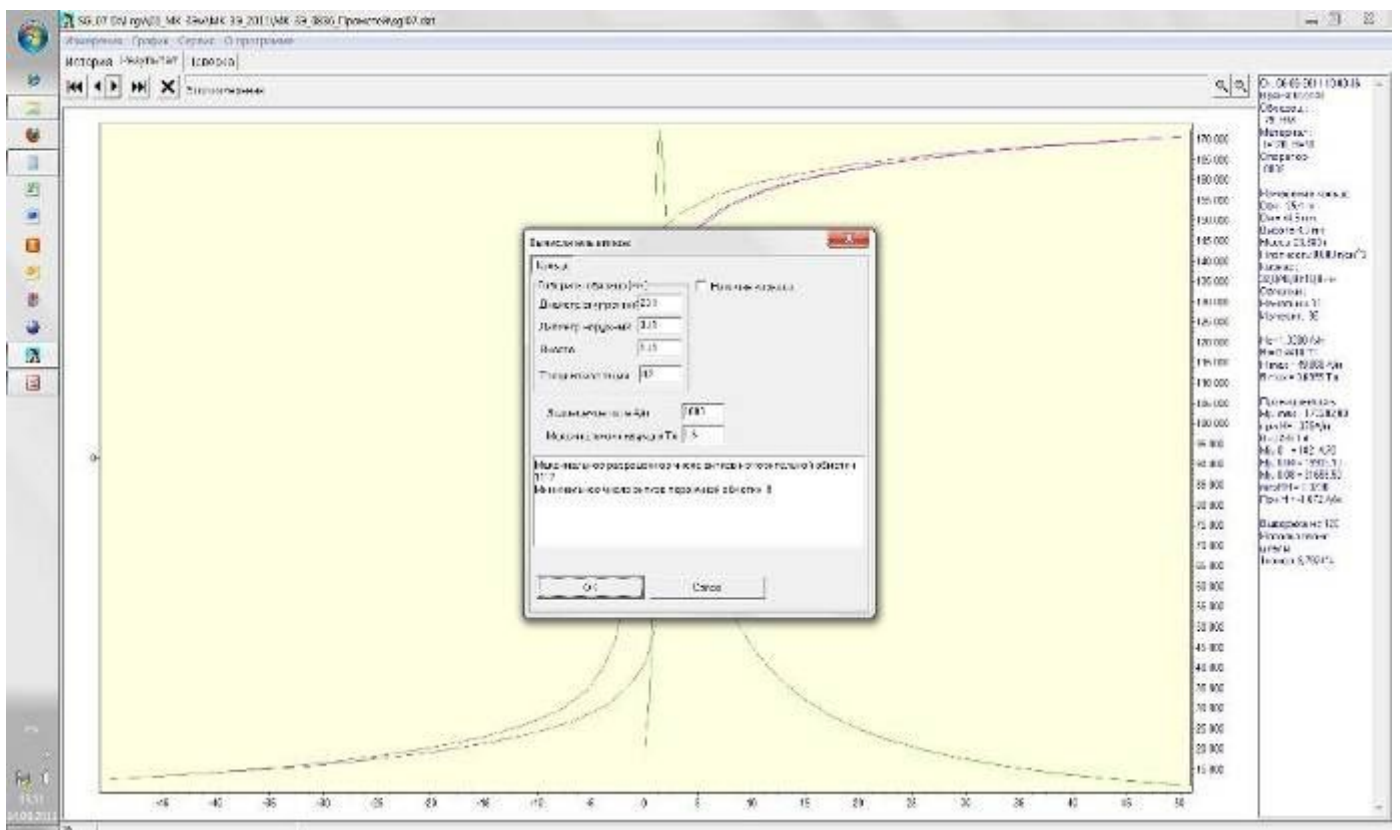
SG_07 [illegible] МК 39_2011\МК 39_0606 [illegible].dat

Измерения График Сервис О программе

История Результат Ткорога

Вычисление

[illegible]

Кольцо

Диаметр внутренний 20,0

Диаметр наружный 3,15

Высота 3,15

Количество витков 40

Намагничивающее кольцо

Напряжённость поля А/м 1000

Максимальная индукция Тл 1,5

OK

Cancel

170 000
165 000
160 000
155 000
150 000
145 000
140 000
135 000
130 000
125 000
120 000
115 000
110 000
105 000
100 000
95 000
90 000
85 000
80 000
75 000
70 000
65 000
60 000
55 000
50 000
45 000
40 000
35 000
30 000
25 000
20 000
15 000

-45 -40 -35 -30 -25 -20 -15 -10 -5 0 5 10 15 20 25 30 35 40 45 50

От: 06.06.2011 10:40:45
Образец:
Материал:
Оператор:

Кольцо
Dвн 15
Dн 4,5
Высота
Масса 23,593
Плотность 7800

Hc = 1,3200 А/м
Br = 0,9410 Т
Hmax = 19,000 А/м
Bmax = 1,6275 Тл

Проницаемость
Mu max = 1713,0280

Выдержка 120

Точность 5,7604%

11:51
04.06.2011